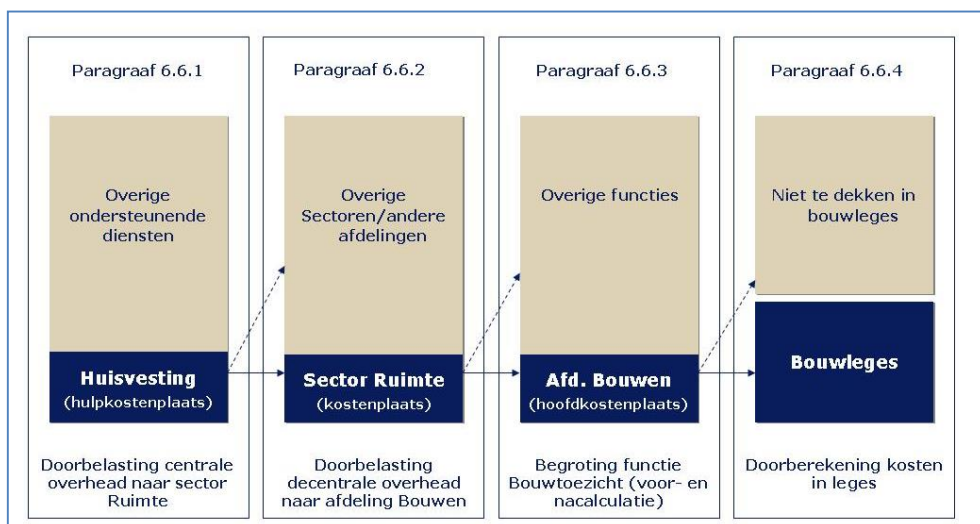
Paragraaf 6.6.1

Overige ondersteunende diensten

Huisvesting
(hulpkostenplaats)

Doorbelasting centrale overhead naar sector Ruimte

Paragraaf 6.6.2

Overige Sectoren/andere afdelingen

Sector Ruimte
(kostenplaats)

Doorbelasting decentrale overhead naar afdeling Bouwen

Paragraaf 6.6.3

Overige functies

Afd. Bouwen
(hoofdkostenplaats)

Begroting functie Bouwtoezicht (voor- en nacalculatie)

Paragraaf 6.6.4

Niet te dekken in bouwleges

Bouwleges

Doorberekening kosten in leges